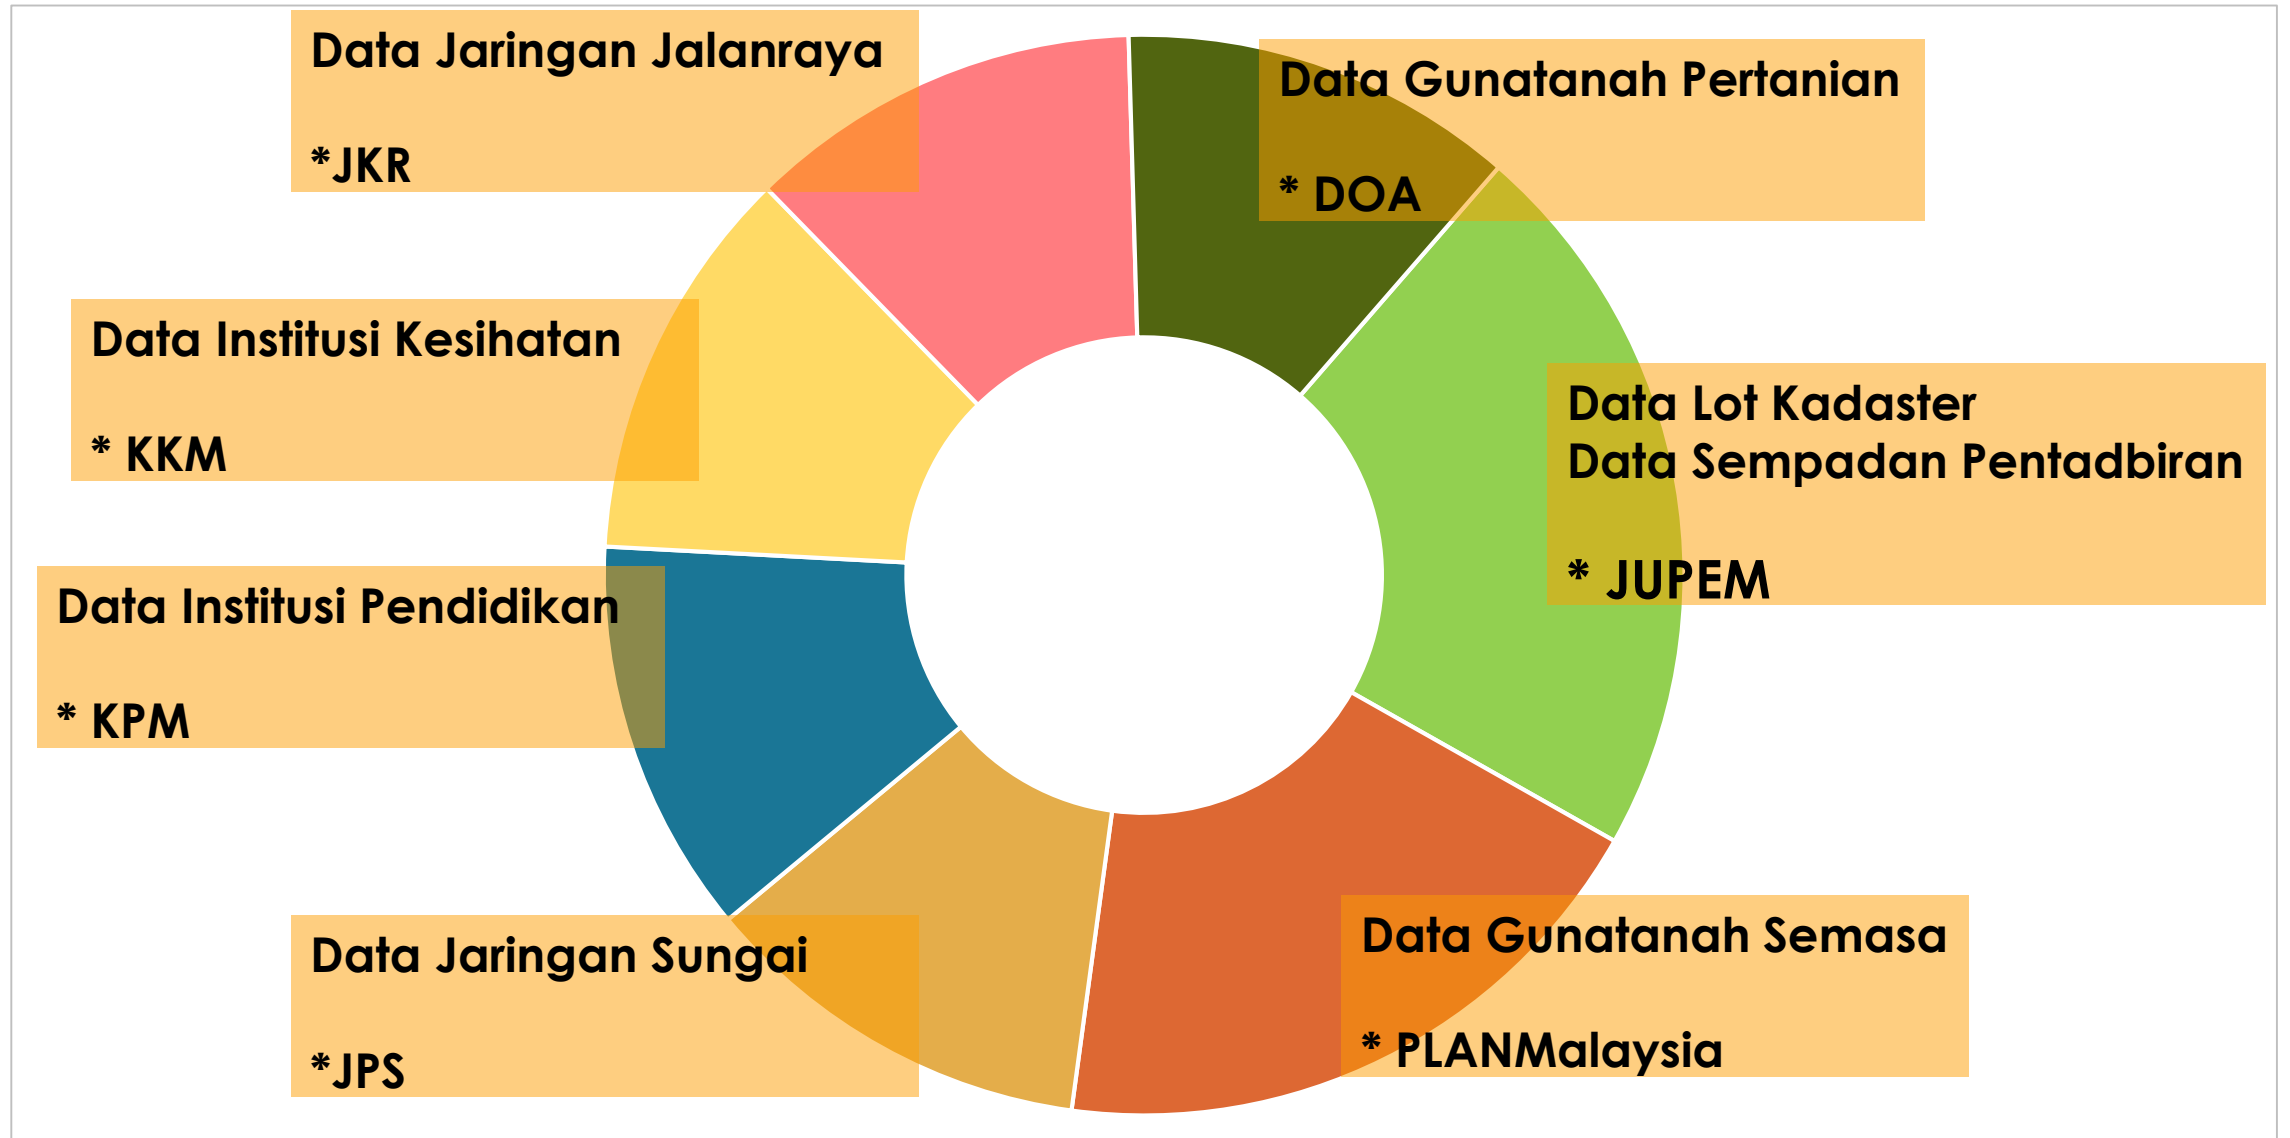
Data Jaringan Jalanraya

*JKR

Data Gunatanah Pertanian

* DOA

Data Institusi Kesihatan

* KKM

Data Lot Kadaster
Data Sempadan Pentadbiran

* JUPEM

Data Institusi Pendidikan

* KPM

Data Jaringan Sungai

*JPS

Data Gunatanah Semasa

* PLANMalaysia